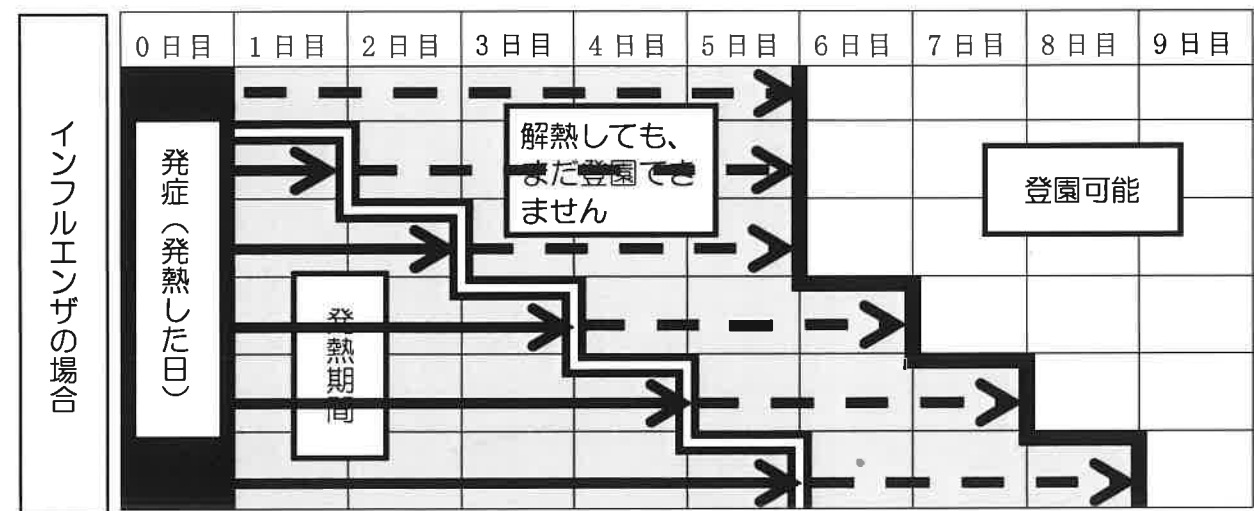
インフルエンザの場合

| 0日目 | 1日目 | 2日目 | 3日目 | 4日目 | 5日目 | 6日目 | 7日目 | 8日目 | 9日目 |
|---|---|---|---|---|---|---|---|---|---|

発症（発熱した日）

発熱期間

解熱しても、まだ登園できません

登園可能